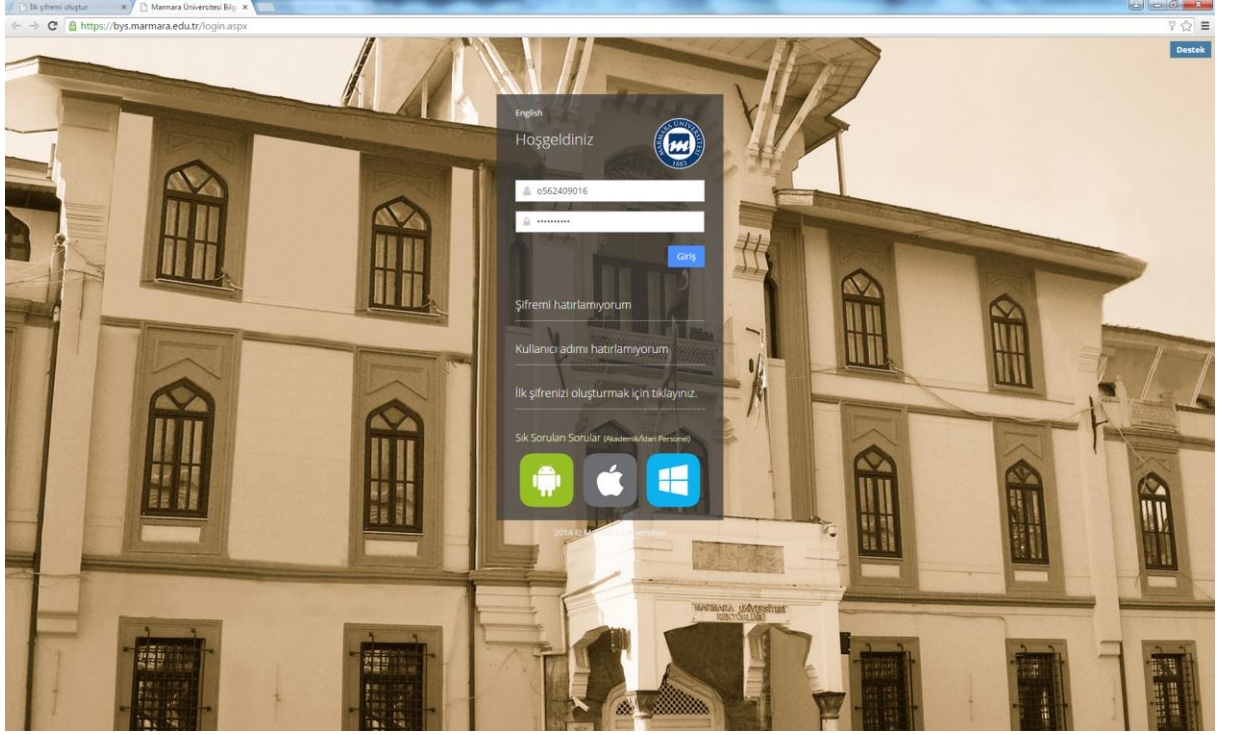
İlk şifremi oluştur ×
Marmara Üniversitesi Bilg ×
https://bys.marmara.edu.tr/login.aspx

Destek

English
Hoşgeldiniz
MARMARA ÜNİVERSİTESİ 1883

o562409016
••••••••••

Giriş

Şifremi hatırlamıyorum

Kullanıcı adımı hatırlamıyorum

İlk şifrenizi oluşturmak için tıklayınız.

Sık Sorulan Sorular (Akademik/İdari Personel)

2014 © Marmara Üniversitesi

MARMARA ÜNİVERSİTESİ REKTÖRLÜĞÜ